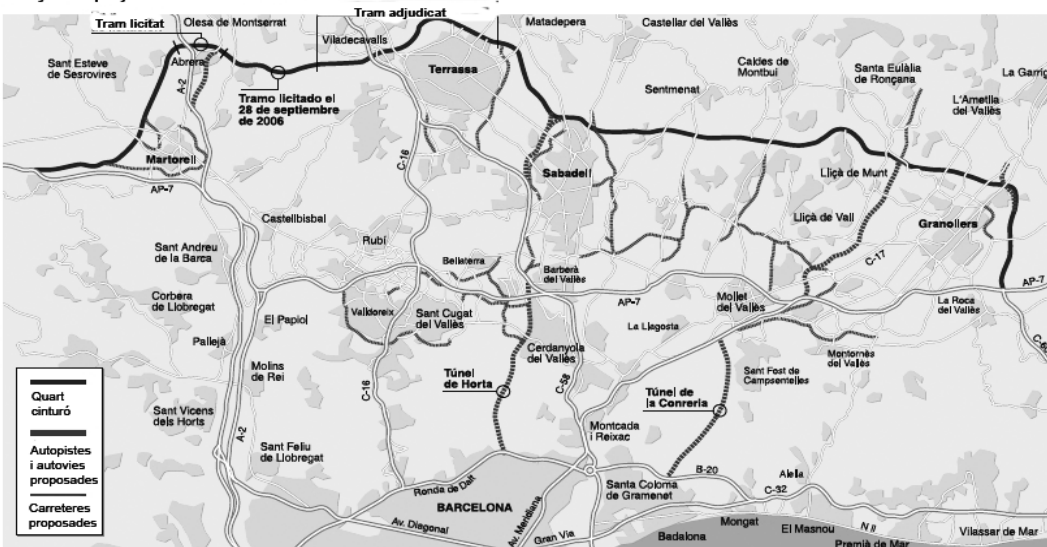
Tram licitat
Olesa de Montserrat
Tram adjudicat
Matadepera
Castellar del Vallès
Sant Esteve de Sesrovires
Abrera
Viladecavalls
Terrassa
Caldes de Montbui
Santa Eulàlia de Ronçana
La Garrig
Tramo licitado el 28 de septiembre de 2006
Sentmenat
L'Ametlla del Vallès
A-2
Martorell
C-16
Sabadell
AP-7
Lliçà de Munt
Castellbisbal
Lliçà de Vall
Granollers
Sant Andreu de la Barca
Rubí
Bellaterra
Barberà del Vallès
C-17
AP-7
Corbera de Llobregat
AP-7
Mollet del Vallès
La Roca del Vallès
Valldoreix
Sant Cugat del Vallès
El Papiol
La Llagosta
Pallejà
Cerdanyola del Vallès
Montornès del Vallès
Molins de Rei
Sant Fost de Campsentelles
Quart cinturó
Túnel de Horta
C-58
Túnel de la Conreria
C-16
Sant Vicens dels Horts
Montcada i Reixac
Autopistes i autovies proposades
A-2
Sant Feliu de Llobregat
Alella
B-20
Santa Coloma de Gramenet
C-32
Ronda de Dalt
Carreteres proposades
BARCELONA
Mongat
El Masnou
Av. Diagonal
Av. Meridiana
Gran Via
Badalona
N II
Vilassar de Mar
Premià de Mar